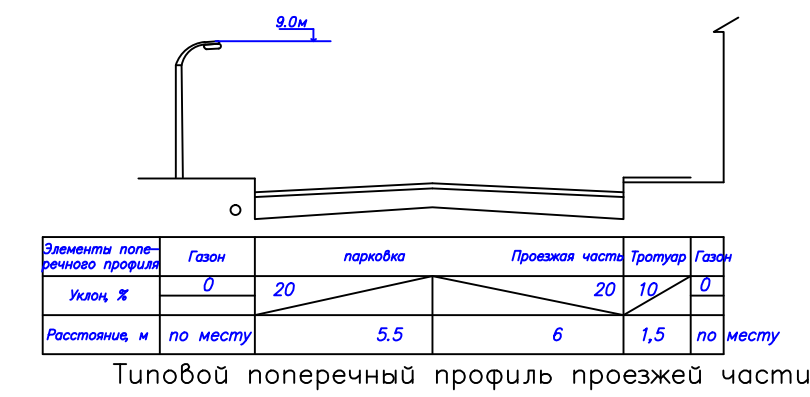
9.0м

| Элементы поперечного профиля | Газон | парковка | Проезжая часть | Тротуар | Газон |
|---|---|---|---|---|---|
| Уклон, % | 0 | 20 | 20 | 10 | 0 |
| Расстояние, м | по месту | 5.5 | 6 | 1,5 | по месту |

Типовой поперечный профиль проезжей части